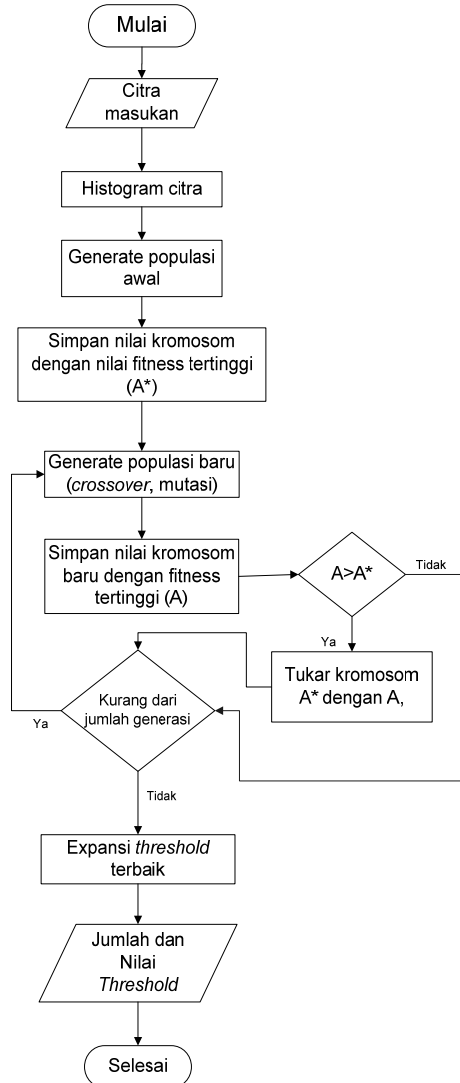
Mulai

Citra masukan

Histogram citra

Generate populasi awal

Simpan nilai kromosom dengan nilai fitness tertinggi (A*)

Generate populasi baru (*crossover*, mutasi)

Simpan nilai kromosom baru dengan fitness tertinggi (A)

A>A*

Tidak

Ya

Tukar kromosom A* dengan A,

Kurang dari jumlah generasi

Ya

Tidak

Expansi *threshold* terbaik

Jumlah dan Nilai *Threshold*

Selesai